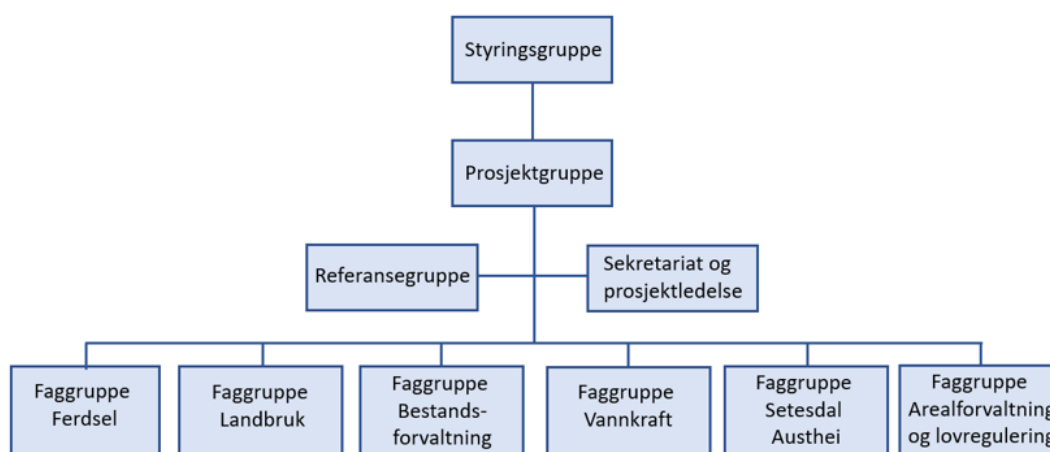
Styringsgruppe

Prosjektgruppe

Referansegruppe

Sekretariat og prosjektledelse

Faggruppe Ferdsel

Faggruppe Landbruk

Faggruppe Bestandsforvaltning

Faggruppe Vannkraft

Faggruppe Setesdal Austhei

Faggruppe Arealforvaltning og lovregulering